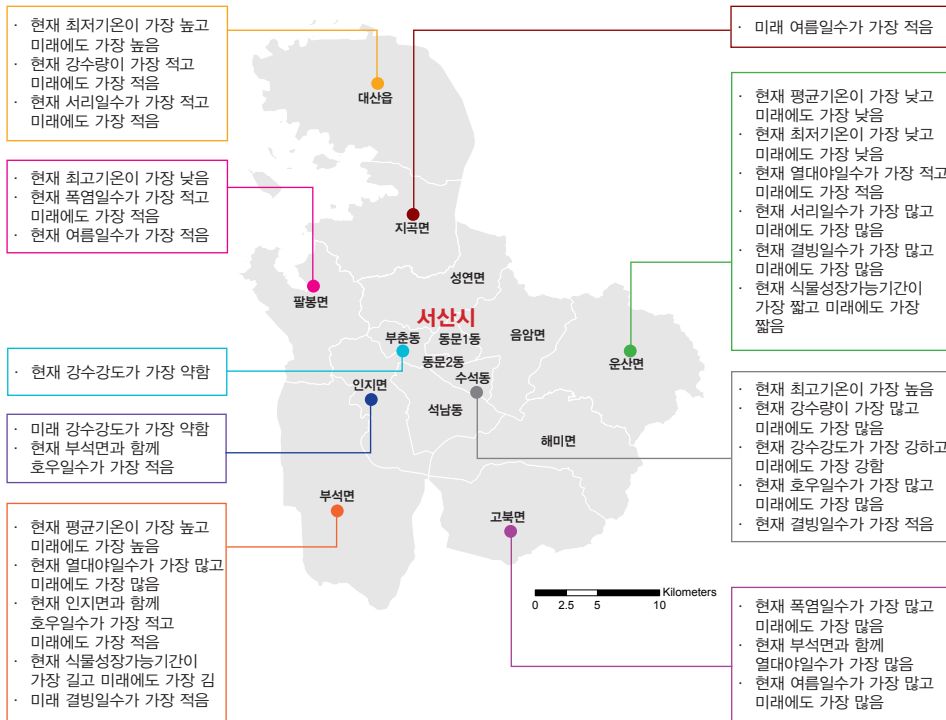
· 현재 최저기온이 가장 높고 미래에도 가장 높음
· 현재 강수량이 가장 적고 미래에도 가장 적음
· 현재 서리일수가 가장 적고 미래에도 가장 적음

· 미래 여름일수가 가장 적음

대산읍

· 현재 평균기온이 가장 낮고 미래에도 가장 낮음
· 현재 최저기온이 가장 낮고 미래에도 가장 낮음
· 현재 열대야일수가 가장 적고 미래에도 가장 적음
· 현재 서리일수가 가장 많고 미래에도 가장 많음
· 현재 결빙일수가 가장 많고 미래에도 가장 많음
· 현재 식물성장가능기간이 가장 짧고 미래에도 가장 짧음

· 현재 최고기온이 가장 낮음
· 현재 폭염일수가 가장 적고 미래에도 가장 적음
· 현재 여름일수가 가장 적음

지곡면
성연면
팔봉면
서산시
부춘동
동문1동
음암면
동문2동
운산면
수석동
인지면
석남동
해미면

· 현재 강수강도가 가장 약함

· 미래 강수강도가 가장 약함
· 현재 부석면과 함께 호우일수가 가장 적음

· 현재 최고기온이 가장 높음
· 현재 강수량이 가장 많고 미래에도 가장 많음
· 현재 강수강도가 가장 강하고 미래에도 가장 강함
· 현재 호우일수가 가장 많고 미래에도 가장 많음
· 현재 결빙일수가 가장 적음

부석면
고북면

Kilometers
0 2.5 5 10

· 현재 평균기온이 가장 높고 미래에도 가장 높음
· 현재 열대야일수가 가장 많고 미래에도 가장 많음
· 현재 인지면과 함께 호우일수가 가장 적고 미래에도 가장 적음
· 현재 식물성장가능기간이 가장 길고 미래에도 가장 김
· 미래 결빙일수가 가장 적음

· 현재 폭염일수가 가장 많고 미래에도 가장 많음
· 현재 부석면과 함께 열대야일수가 가장 많음
· 현재 여름일수가 가장 많고 미래에도 가장 많음